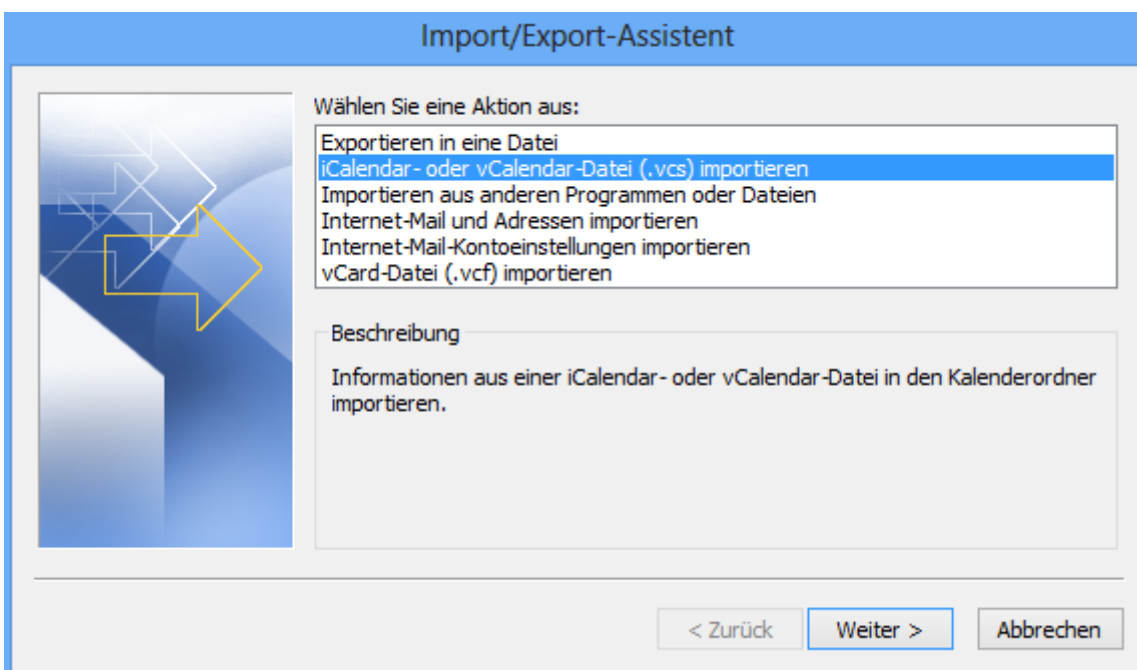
Import/Export-Assistent

Wählen Sie eine Aktion aus:

Exportieren in eine Datei
iCalendar- oder vCalendar-Datei (.vcs) importieren
Importieren aus anderen Programmen oder Dateien
Internet-Mail und Adressen importieren
Internet-Mail-Kontoeinstellungen importieren
vCard-Datei (.vcf) importieren

Beschreibung

Informationen aus einer iCalendar- oder vCalendar-Datei in den Kalenderordner importieren.

< Zurück
Weiter >
Abbrechen